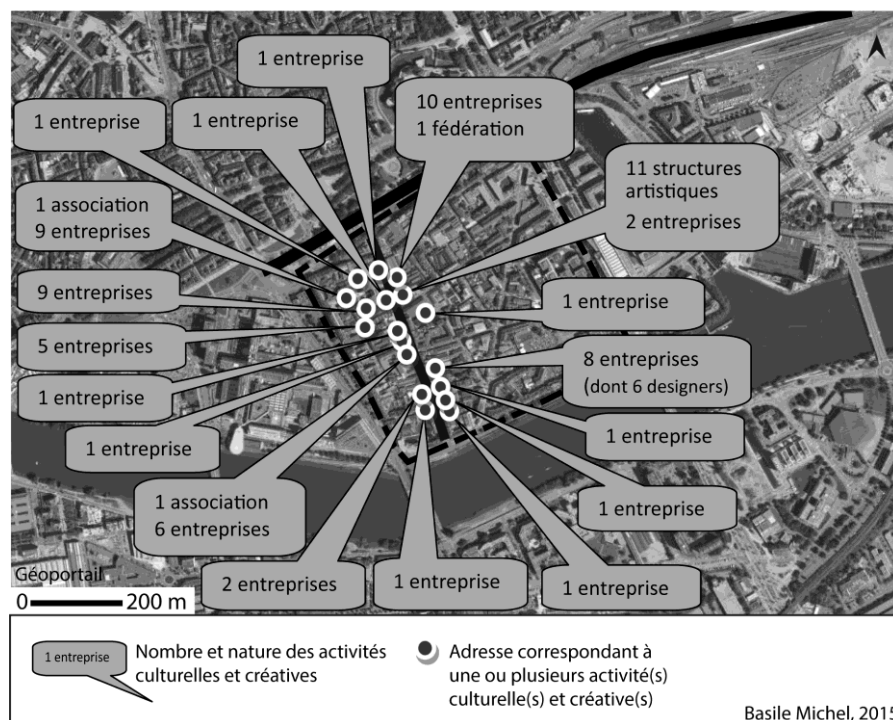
1 entreprise

1 entreprise

1 entreprise

10 entreprises
1 fédération

11 structures artistiques
2 entreprises

1 association
9 entreprises

9 entreprises

1 entreprise

5 entreprises

8 entreprises
(dont 6 designers)

1 entreprise

1 entreprise

1 entreprise

1 association
6 entreprises

1 entreprise

Géoportail

2 entreprises

1 entreprise

1 entreprise

0 200 m

1 entreprise Nombre et nature des activités culturelles et créatives

Adresse correspondant à une ou plusieurs activité(s) culturelle(s) et créative(s)

Basile Michel, 2015